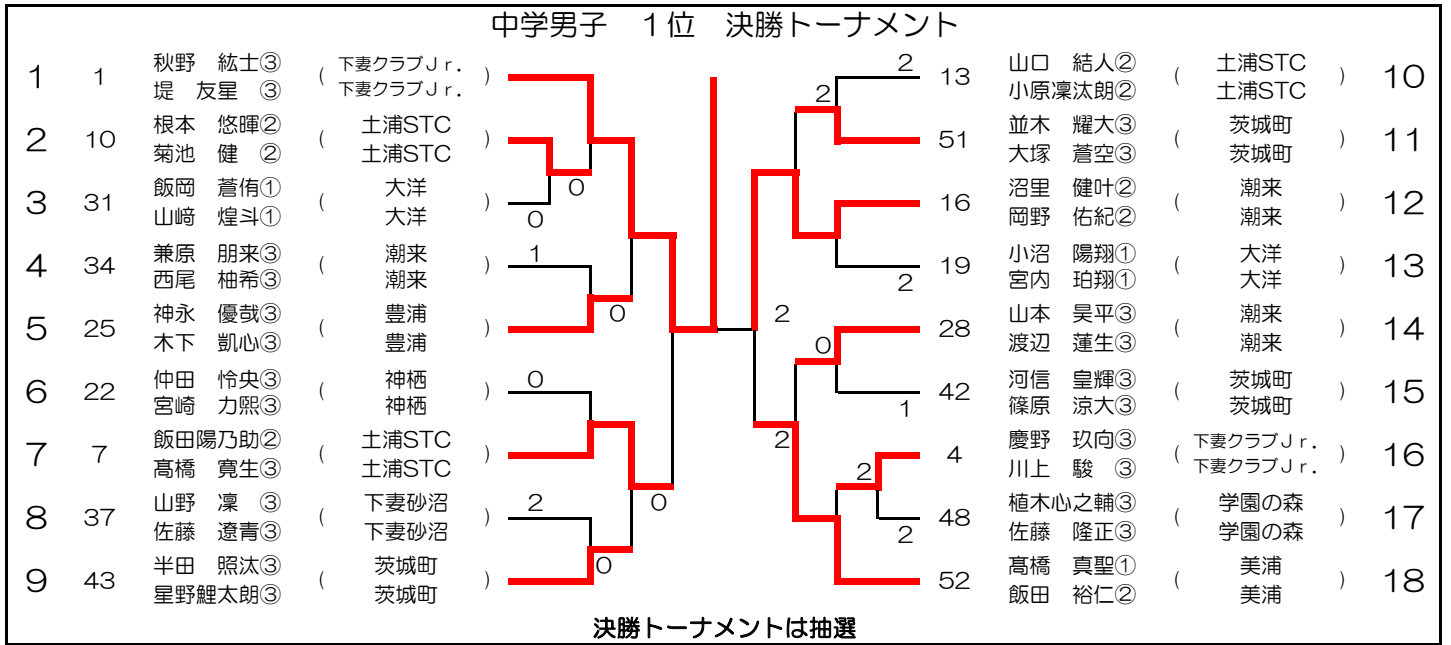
中学男子　１位　決勝トーナメント

| | | | | |
|---|---|---|---|---|
| 1 | 1 | 秋野　紘士③ 堤　友星　③ | （下妻クラブＪｒ． 下妻クラブＪｒ．） | |
| 2 | 10 | 根本　悠暉② 菊池　健　② | （土浦STC 土浦STC） | |
| 3 | 31 | 飯岡　蒼侑① 山﨑　煌斗① | （大洋 大洋） | 0 |
| 4 | 34 | 兼原　朋来③ 西尾　柚希③ | （潮来 潮来） | 1 |
| 5 | 25 | 神永　優哉③ 木下　凱心③ | （豊浦 豊浦） | |
| 6 | 22 | 仲田　怜央③ 宮崎　力熙③ | （神栖 神栖） | 0 |
| 7 | 7 | 飯田陽乃助② 髙橋　寛生③ | （土浦STC 土浦STC） | |
| 8 | 37 | 山野　凜　③ 佐藤　遼青③ | （下妻砂沼 下妻砂沼） | 2 |
| 9 | 43 | 半田　照汰③ 星野鯉太朗③ | （茨城町 茨城町） | |

0　0　0　0

| | | | | |
|---|---|---|---|---|
| 2 | 13 | 山口　結人② 小原凜汰朗② | （土浦STC 土浦STC） | 10 |
| | 51 | 並木　耀大③ 大塚　蒼空③ | （茨城町 茨城町） | 11 |
| | 16 | 沼里　健叶② 岡野　佑紀② | （潮来 潮来） | 12 |
| 2 | 19 | 小沼　陽翔① 宮内　珀翔① | （大洋 大洋） | 13 |
| | 28 | 山本　昊平③ 渡辺　蓮生③ | （潮来 潮来） | 14 |
| 1 | 42 | 河信　皇輝③ 篠原　涼大③ | （茨城町 茨城町） | 15 |
| | 4 | 慶野　玖向③ 川上　駿　③ | （下妻クラブＪｒ． 下妻クラブＪｒ．） | 16 |
| 2 | 48 | 植木心之輔③ 佐藤　隆正③ | （学園の森 学園の森） | 17 |
| | 52 | 髙橋　真聖① 飯田　裕仁② | （美浦 美浦） | 18 |

2　2　0　2　2

決勝トーナメントは抽選